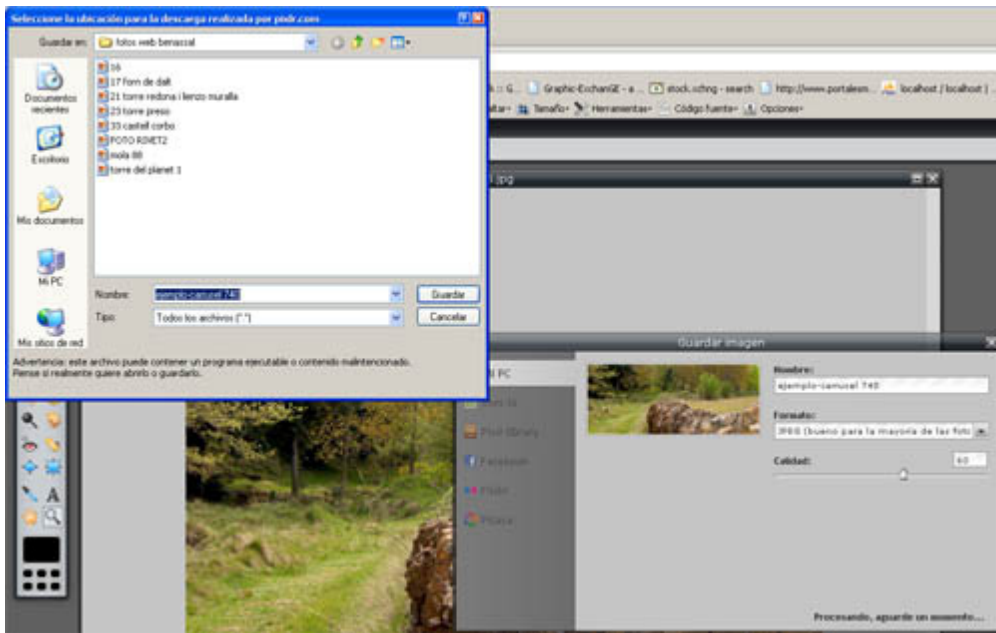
Seleccione la ubicación para la descarga realizada por pixlr.com

Guardar en: fotos web benassal

16
17 forn de dalt
21 torre redona i lienzo muralla
23 torre preso
33 castell corbo
FOTO RIMET2
mola 88
torre del planet 1

Documentos recientes
Escritorio
Mis documentos
Mi PC
Mis sitios de red

Nombre: ejemplo-canusel 740
Tipo: Todos los archivos (*.*)
Guardar
Cancelar

Advertencia: este archivo puede contener un programa ejecutable o contenido malintencionado. Piense si realmente quiere abrirlo o guardarlo.

: G... Graphic-ExchangE - a... stock.xchng - search http://www.portalesm... localhost / localhost | ...
Tamaño Herramientas Código fuente Opciones

.jpg

Guardar imagen

PC
Pixlr library
Facebook
Flickr
Picasa

Nombre:
ejemplo-canusel 740
Formato:
JPEG (bueno para la mayoría de las foto
Calidad:
60

Procesando, aguarde un momento...